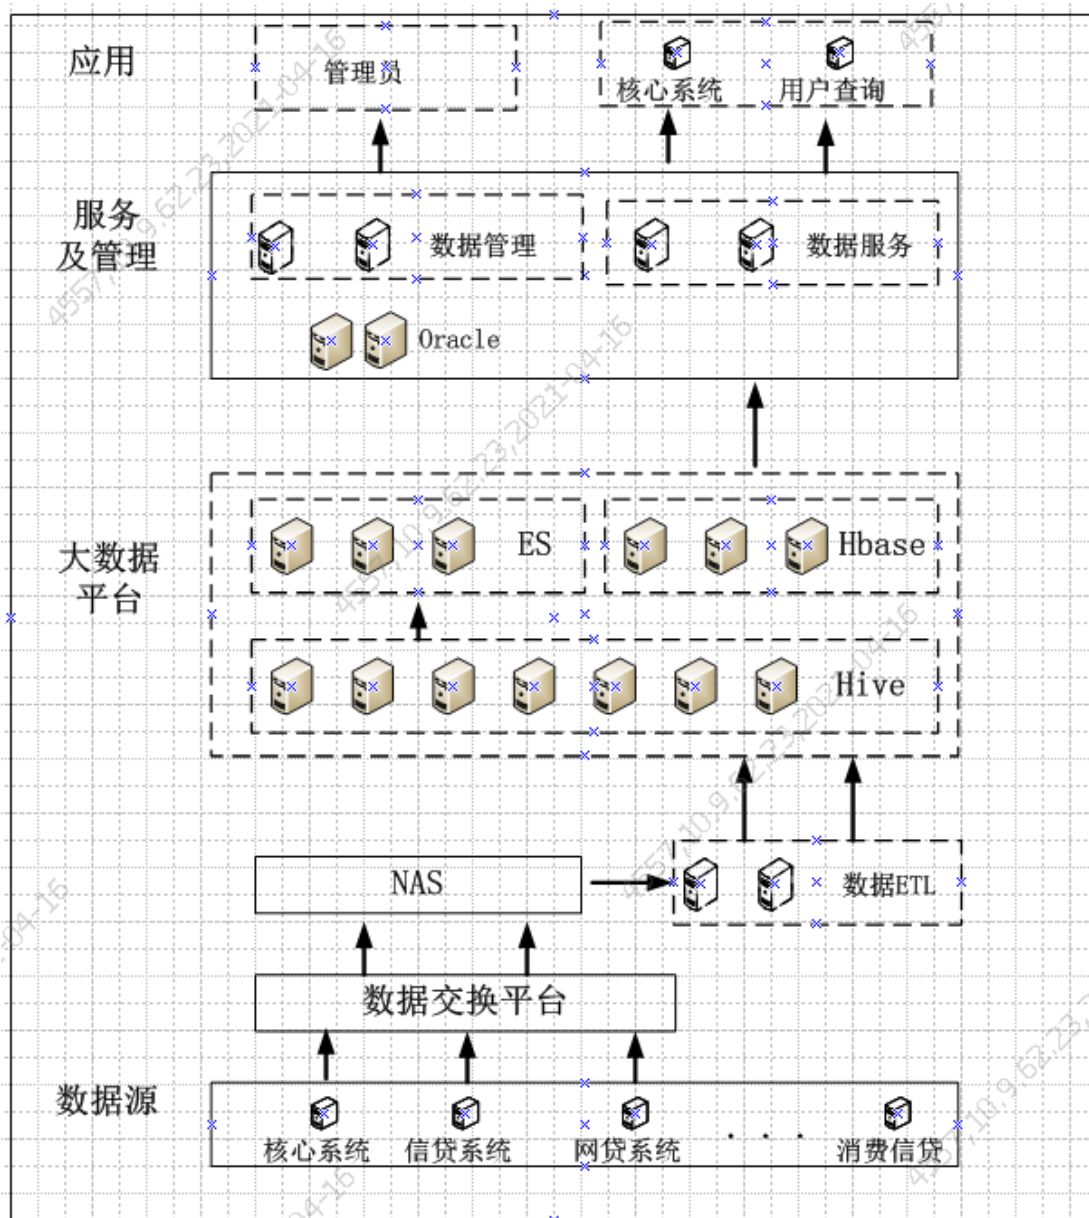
应用

管理员

核心系统

用户查询

服务及管理

数据管理

数据服务

Oracle

大数据平台

ES

Hbase

Hive

NAS

数据ETL

数据交换平台

数据源

核心系统

信贷系统

网贷系统

. . .

消费信贷

455710.9.62.23,2021-04-16